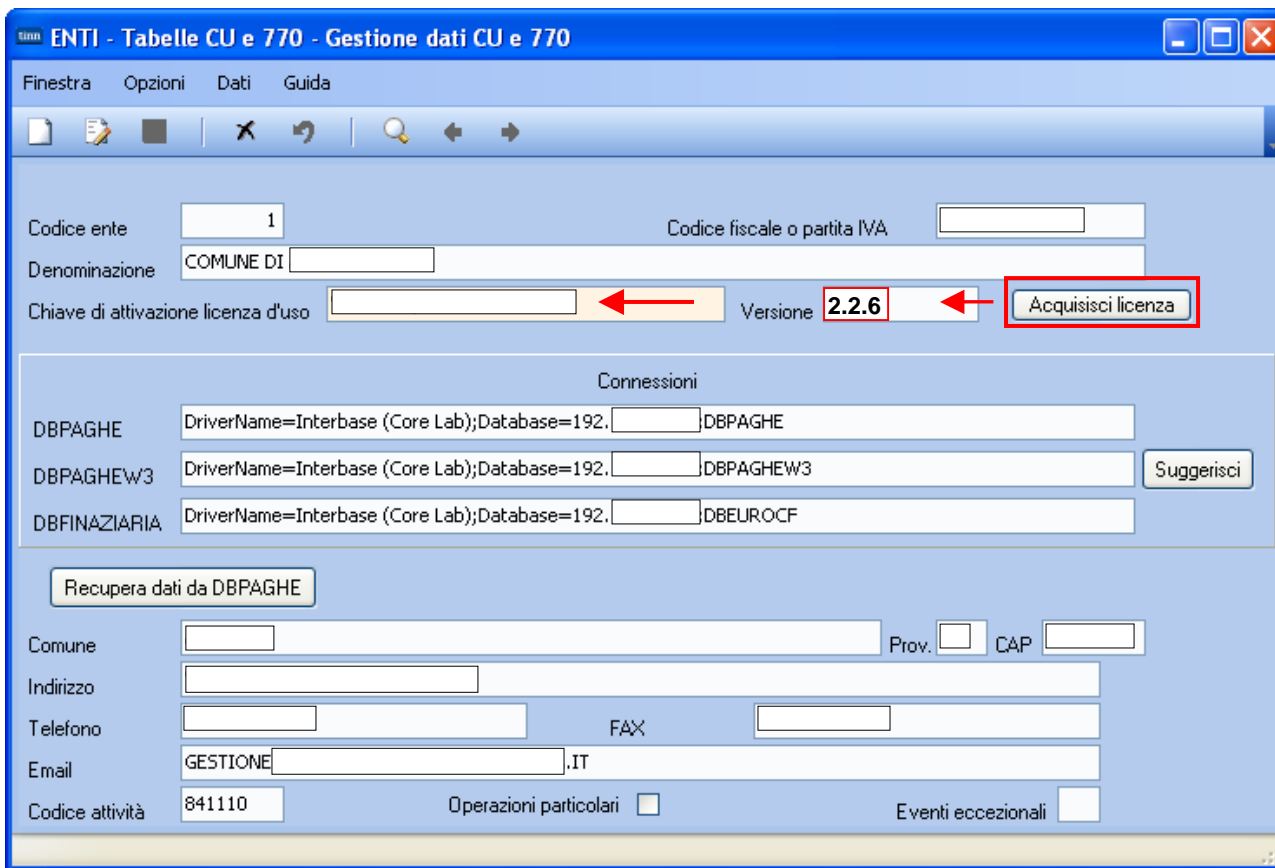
tinn ENTI - Tabelle CU e 770 - Gestione dati CU e 770

Finestra Opzioni Dati Guida

Codice ente 1

Codice fiscale o partita IVA

Denominazione COMUNE DI

Chiave di attivazione licenza d'uso

Versione 2.2.6

Acquisisci licenza

Connessioni

DBPAGHE DriverName=Interbase (Core Lab);Database=192. DBPAGHE

DBPAGHEW3 DriverName=Interbase (Core Lab);Database=192. DBPAGHEW3

Suggerisci

DBFINAZIARIA DriverName=Interbase (Core Lab);Database=192. DBEUROCF

Recupera dati da DBPAGHE

Comune

Prov.

CAP

Indirizzo

Telefono

FAX

Email GESTIONE .IT

Codice attività 841110

Operazioni particolari

Eventi eccezionali